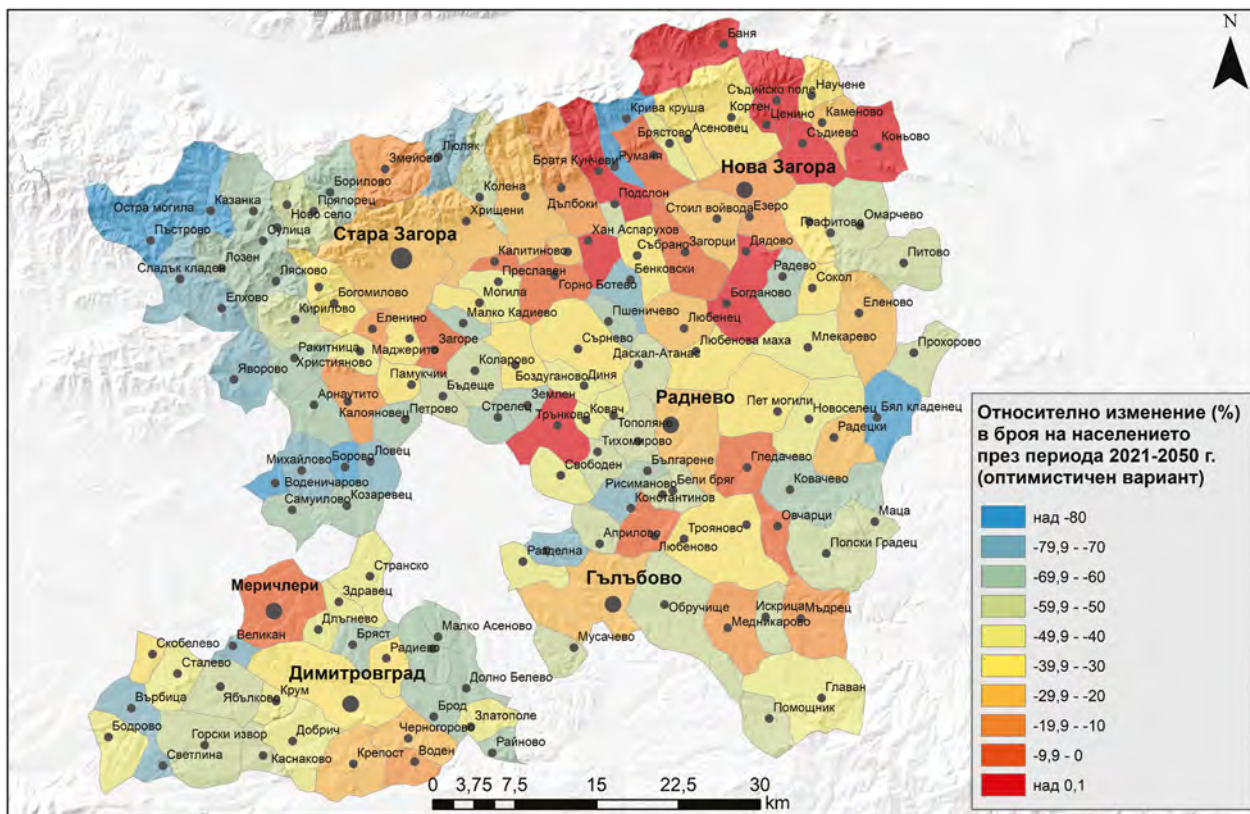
N

Баня
Съдийско поле
Научене
Крива круша
Кортен
Каменово
Брястово
Асеновец
Ценино
Съдиево
Коньово
Люляк
Братя Кунчеви
Руманя
Нова Загора
Змейово
Подслон
Борилово
Колена
Дълбоки
Стоил войвода
Езеро
Казанка
Ново село
Пряпорец
Хрищени
Графитово
Омарчево
Острa могила
Хан Аспарухов
Пъстрово
Сулица
Стара Загора
Калитиново
Съдраново
Загорци
Дядово
Питово
Сладък кладен
Лозен
Преславен
Бенковски
Радево
Сокол
Ляскoво
Могила
Горно Ботево
Богданово
Елхово
Богомилово
Еленово
Кирилово
Пшеничево
Малко Кадиево
Любенец
Еленино
Сърнево
Загоре
Любенова маха
Млекарево
Ракитница
Маджерито
Даскал-Атанас
Прохорово
Християново
Памукчии
Коларово
Яворово
Бъдеще
Бозduганово
Диня
Радневo
Пет могили
Арнаутито
Новоселец
Бял кладенец
Калояновец
Петрово
Стрелец
Землен
Тополяне
Ковач
Тракянко
Радецки
Тихомирово
Михайлово
Борово
Ловец
Свободен
Българене
Гледачево
Воденичарово
Бели бряг
Ковачево
Самуилово
Козаревец
Рисиманово
Константинов
Мъдрец
Овчарци
Мaца
Априлово
Троянова
Полски Градец
Любеново
Разделна
Странско
Гълъбово
Меричлери
Здравец
Обручище
Искрица
Мъдрец
Дългнево
Медникарово
Брят
Великан
Малко Асеново
Мусачево
Скобелево
Радиево
Сталево
Димитровград
Долно Белево
Главан
Върбица
Яабълково
Крум
Помощник
Бодрово
Брод
Златополе
Горски извор
Добрич
Черногорово
Светлина
Воден
Райново
Крепост
Каснаково

0 3,75 7,5 15 22,5 30 km

Относително изменение (%) в броя на населението през периода 2021-2050 г. (оптимистичен вариант)

над -80
-79,9 - -70
-69,9 - -60
-59,9 - -50
-49,9 - -40
-39,9 - -30
-29,9 - -20
-19,9 - -10
-9,9 - 0
над 0,1